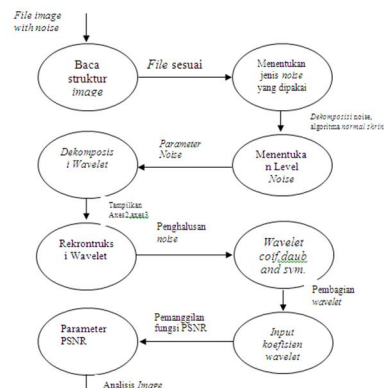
File image with noise

Baca struktur image

File sesuai

Menentukan jenis noise yang dipakai

Dekomposisi noise, algoritma normal sirin

Parameter Noise

Dekomposis i Wavelet

Menentuka n Level Noise

Tampilkan Axes2,axes3

Penghalusan noise

Rekrontruks i Wavelet

Wavelet coif,daub and sym.

Pembagian wavelet

Pemanggilan fungsi PSNR

Parameter PSNR

Input koefisien wavelet

Analisis Image